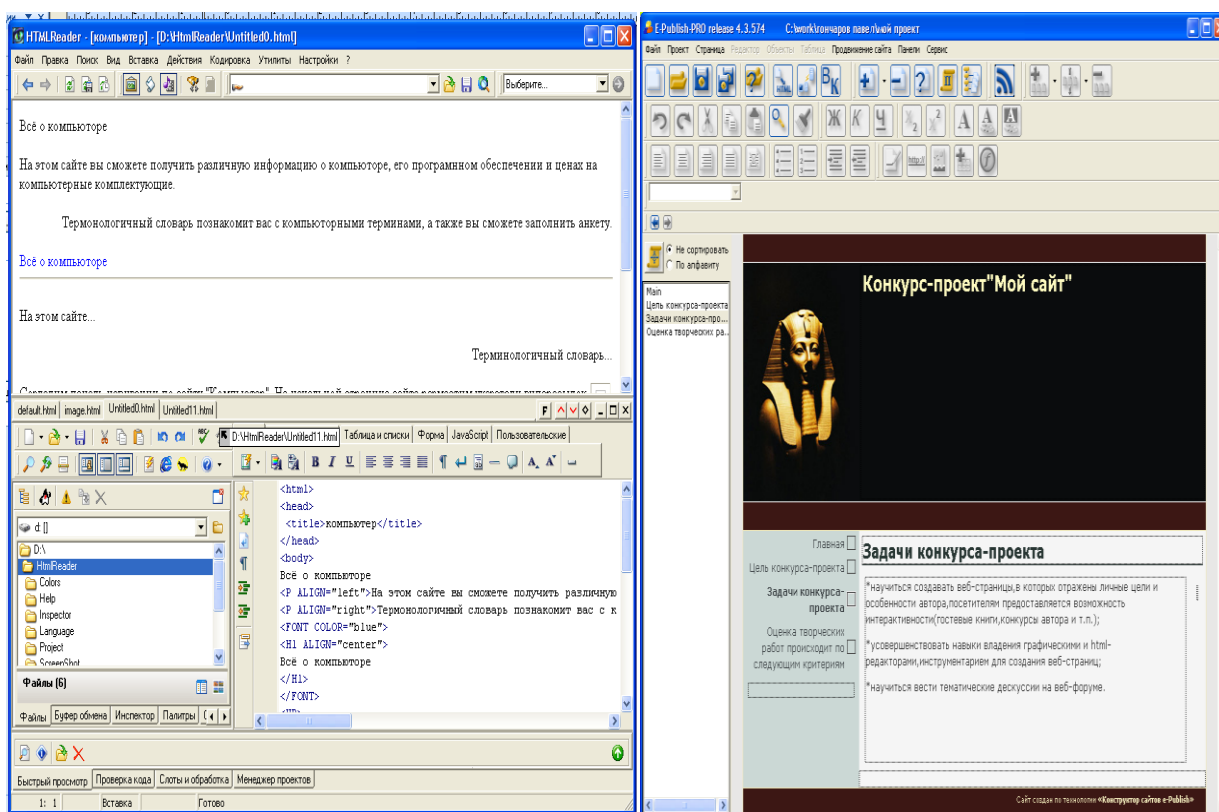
HTMLReader - [компьютер] - [D:\HtmlReader\Untitled0.html]

Файл Правка Поиск Вид Вставка Действия Кодировка Утилиты Настройки ?

Выберите...

Всё о компьюторе

На этом сайте вы сможете получить различную информацию о компьюторе, его програмном обеспечении и ценах на компьютерные комплектующие.

Термонологичный словарь познакомит вас с компьютерными терминами, а также вы сможете заполнить анкету.

Всё о компьюторе

На этом сайте...

Терминологичный словарь...

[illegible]

default.html image.html Untitled0.html Untitled11.html

D:\HtmlReader\Untitled11.html Таблица и списки Форма JavaScript Пользовательские

d: []

D:\
HtmlReader
Colors
Help
Inspector
Language
Project
ScreenShot

Файлы (6)

Файлы Буфер обмена Инспектор Палитры

<html>
<head>
<title>компьютер</title>
</head>
<body>
Всё о компьюторе
<P ALIGN="left">На этом сайте вы сможете получить различную
<P ALIGN="right">Термонологичный словарь познакомит вас с к
<FONT COLOR="blue">
<H1 ALIGN="center">
Всё о компьюторе
</H1>
</FONT>

Быстрый просмотр Проверка кода Слоты и обработка Менеджер проектов

1: 1 Вставка Готово

E-Publish-PRO release 4.3.574 C:\work\гончаров павел\мой проект

Файл Проект Страница Редактор Объекты Таблица Продвижение сайта Панели Сервис

Не сортировать
По алфавиту

Main
Цель конкурса-проекта
Задачи конкурса-про...
Оценка творческих ра...

Конкурс-проект"Мой сайт"

Главная
Цель конкурса-проекта
Задачи конкурса-проекта
Оценка творческих работ происходит по следующим критериям

Задачи конкурса-проекта

*научиться создавать веб-страницы,в которых отражены личные цели и особенности автора,посетителям предоставляется возможность интерактивности(гостевые книги,конкурсы автора и т.п.);

*усовершенствовать навыки владения графическими и html-редакторами,инструментарием для создания веб-страниц;

*научиться вести тематические дескуссии на веб-форуме.

Сайт создан по технологии «Конструктор сайтов e-Publish»